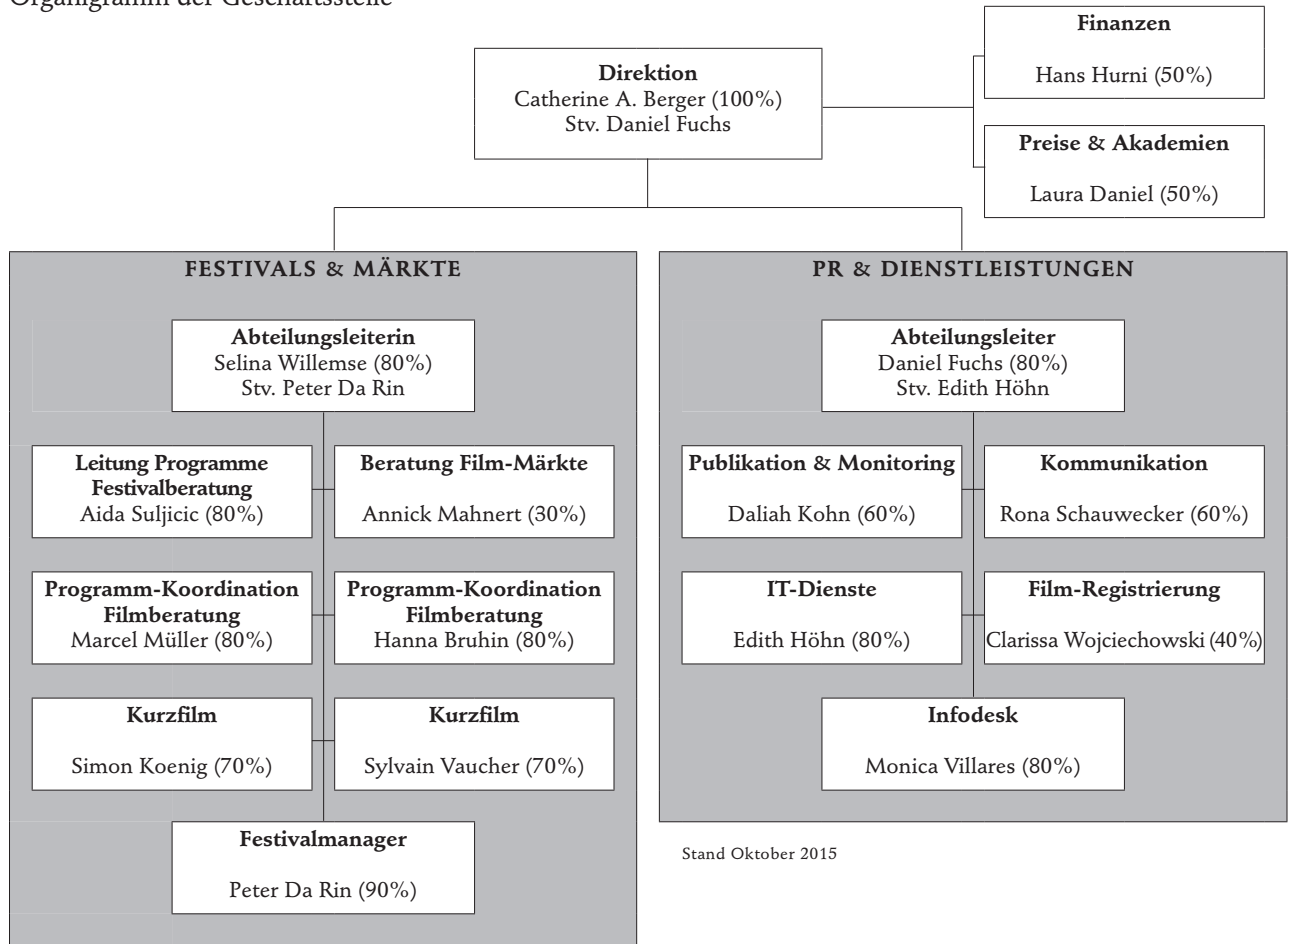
Organigramm der Geschäftsstelle

Direktion
Catherine A. Berger (100%)
Stv. Daniel Fuchs

Finanzen
Hans Hurni (50%)

Preise & Akademien
Laura Daniel (50%)

FESTIVALS & MÄRKTE

Abteilungsleiterin
Selina Willemse (80%)
Stv. Peter Da Rin

Leitung Programme Festivalberatung
Aida Suljicic (80%)

Beratung Film-Märkte
Annick Mahnert (30%)

Programm-Koordination Filmberatung
Marcel Müller (80%)

Programm-Koordination Filmberatung
Hanna Bruhin (80%)

Kurzfilm
Simon Koenig (70%)

Kurzfilm
Sylvain Vaucher (70%)

Festivalmanager
Peter Da Rin (90%)

PR & DIENSTLEISTUNGEN

Abteilungsleiter
Daniel Fuchs (80%)
Stv. Edith Höhn

Publikation & Monitoring
Daliah Kohn (60%)

Kommunikation
Rona Schauwecker (60%)

IT-Dienste
Edith Höhn (80%)

Film-Registrierung
Clarissa Wojciechowski (40%)

Infodesk
Monica Villares (80%)

Stand Oktober 2015